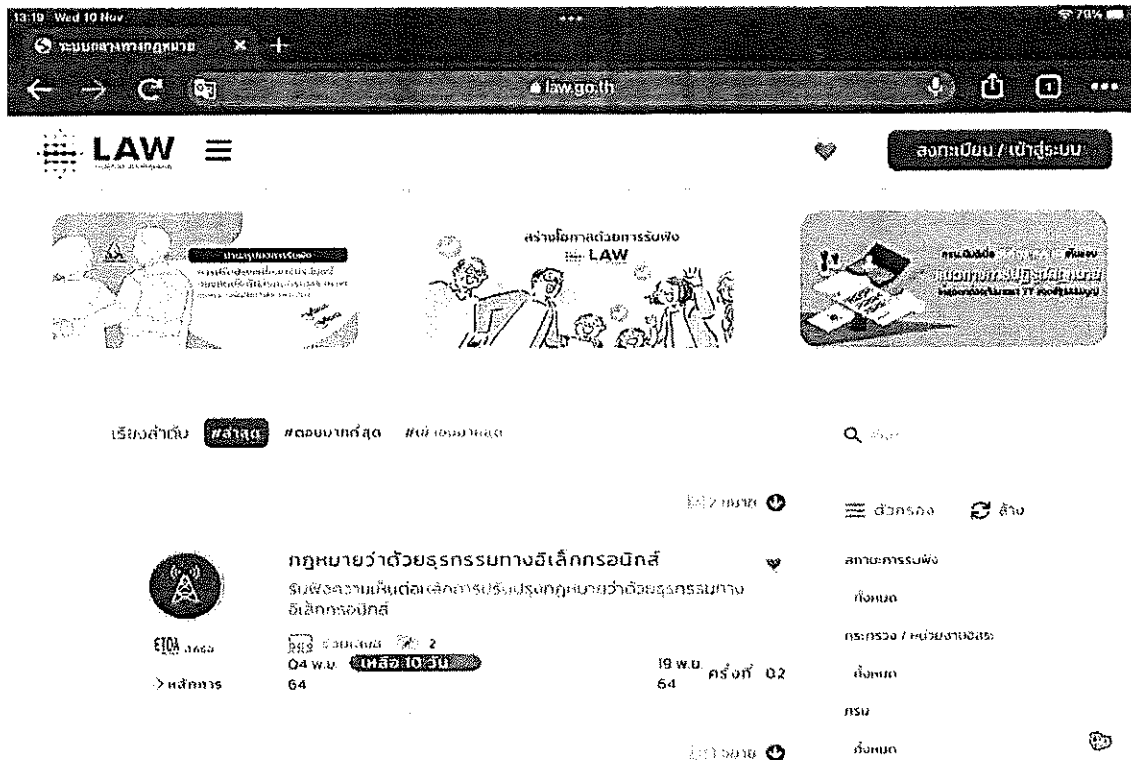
13:19 Wed 10 Nov
ระบบกลางทางกฎหมาย ×
law.go.th
LAW
ลงทะเบียน / เข้าสู่ระบบ

สร้างโอกาสด้วยการรับฟัง
LAW

เรียงลำดับ #ล่าสุด #ตอบมากที่สุด #น่าสนใจมากสุด
Q ค้นหา

2 เอกสาร
ตัวกรอง ล้าง

กฎหมายว่าด้วยธุรกรรมทางอิเล็กทรอนิกส์
รับฟังความคิดเห็นต่อเล็กการปรับปรุงกฎหมายว่าด้วยธุรกรรมทางอิเล็กทรอนิกส์
ETDA สพธอ
> หลักการ
ร่วมเสนอ 2
04 พ.ย. 64
เหลือ 10 วัน
19 พ.ย. 64
ครั้งที่ 02

สถานะการรับฟัง
ทั้งหมด
กระทรวง / หน่วยงานอิสระ
ทั้งหมด
กรม
ทั้งหมด
1 เอกสาร